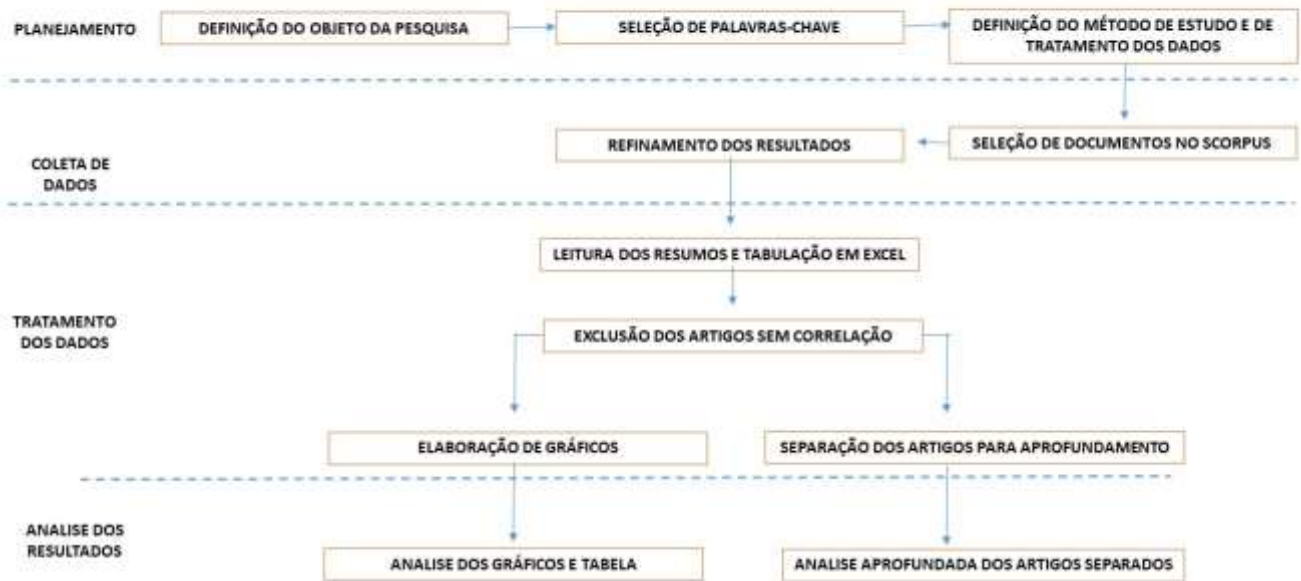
PLANEJAMENTO

DEFINIÇÃO DO OBJETO DA PESQUISA

SELEÇÃO DE PALAVRAS-CHAVE

DEFINIÇÃO DO MÉTODO DE ESTUDO E DE TRATAMENTO DOS DADOS

COLETA DE DADOS

REFINAMENTO DOS RESULTADOS

SELEÇÃO DE DOCUMENTOS NO SCORPUS

TRATAMENTO DOS DADOS

LEITURA DOS RESUMOS E TABULAÇÃO EM EXCEL

EXCLUSÃO DOS ARTIGOS SEM CORRELAÇÃO

ELABORAÇÃO DE GRÁFICOS

SEPARAÇÃO DOS ARTIGOS PARA APROFUNDAMENTO

ANALISE DOS RESULTADOS

ANALISE DOS GRÁFICOS E TABELA

ANALISE APROFUNDADA DOS ARTIGOS SEPARADOS